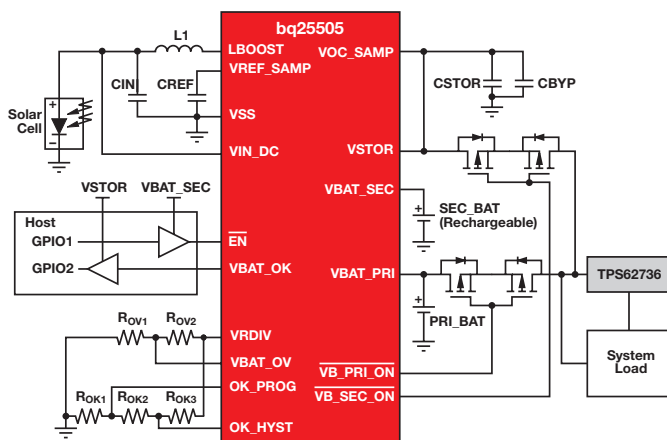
bq25505

L1

LBOOST

VOC_SAMP

CIN

CREF

VREF_SAMP

CSTOR

CBYP

Solar Cell

+

-

VSS

VIN_DC

VSTOR

VSTOR

VBAT_SEC

VBAT_SEC

+

SEC_BAT (Rechargeable)

Host

GPIO1

$\overline{EN}$

GPIO2

VBAT_OK

VBAT_PRI

TPS62736

+

PRI_BAT

$R_{OV1}$

$R_{OV2}$

VRDIV

VBAT_OV

System Load

OK_PROG

$\overline{VB\_PRI\_ON}$

$R_{OK1}$

$R_{OK2}$

$R_{OK3}$

$\overline{VB\_SEC\_ON}$

OK_HYST